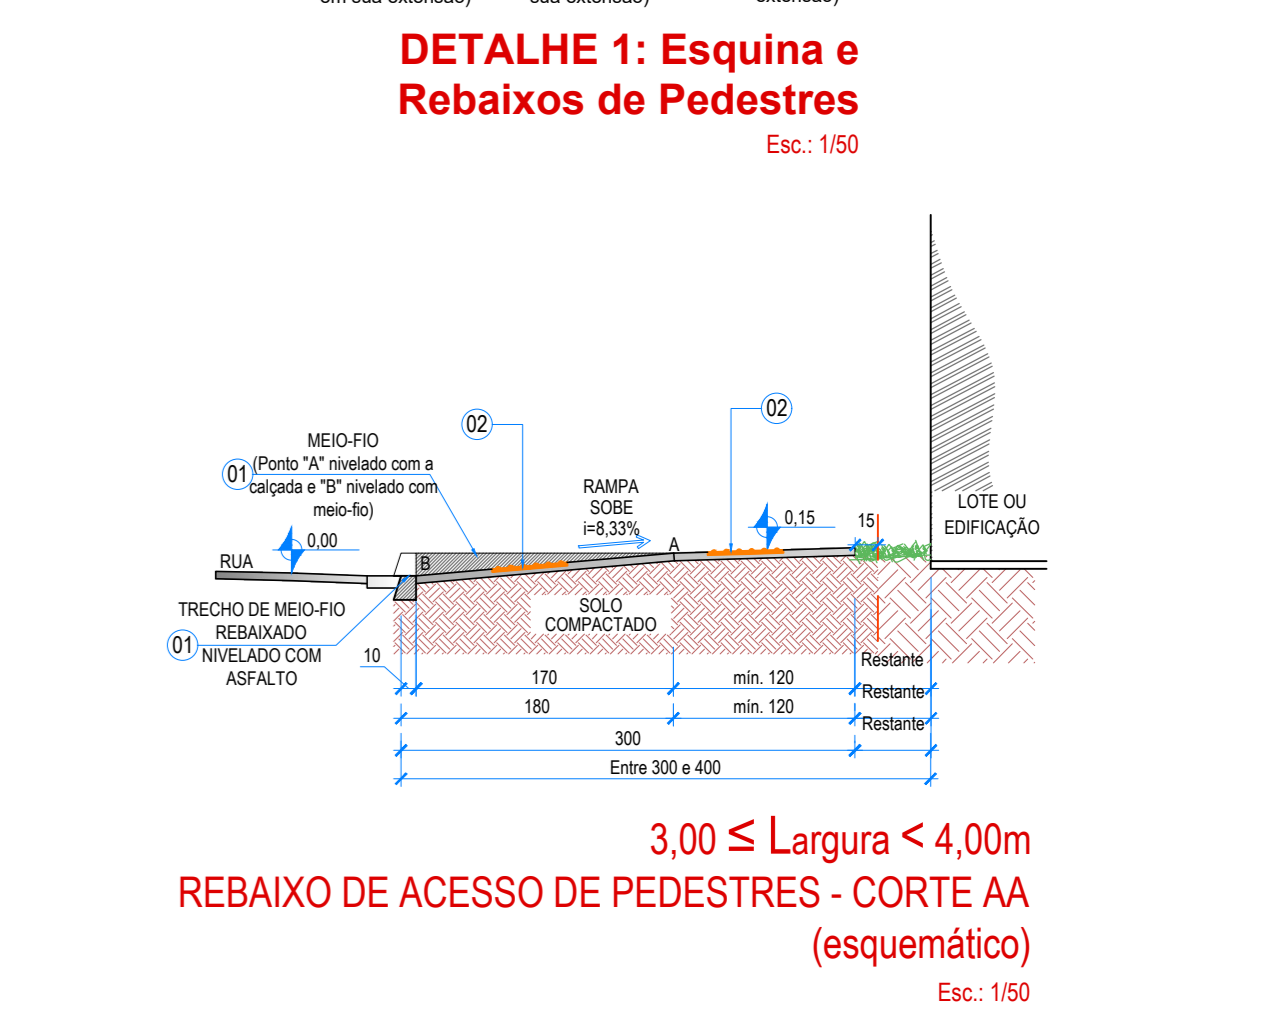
DETALHE 1: Esquina e Rebaixos de Pedestres

Esc.: 1/50

02

02

MEIO-FIO
01 (Ponto "A" nivelado com a calçada e "B" nivelado com meio-fio)

RAMPA SOBE i=8,33%

0,15

15

LOTE OU EDIFICAÇÃO

0,00

RUA

A

B

SOLO COMPACTADO

TRECHO DE MEIO-FIO REBAIXADO
01 NIVELADO COM ASFALTO

10

Restante

170

mín. 120

Restante

180

mín. 120

Restante

300

Entre 300 e 400

$3,00 \leq$ Largura $<$ 4,00m

REBAIXO DE ACESSO DE PEDESTRES - CORTE AA (esquemático)

Esc.: 1/50